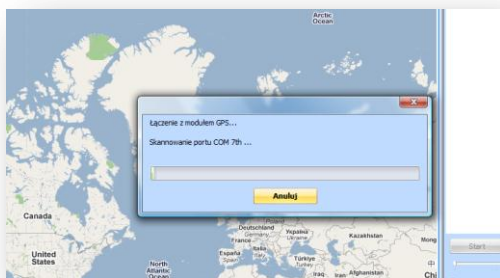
Arctic Ocean

Łączenie z modułem GPS...

Skannowanie portu COM 7th ...

Anuluj

Canada

United States

North Atlantic Ocean

Deutschland

Germany

France

España

Україна

Ukraine

Kazakhstan

Türkiye

Iraq

Iran

Afghanistan

Mong

Chi

Start